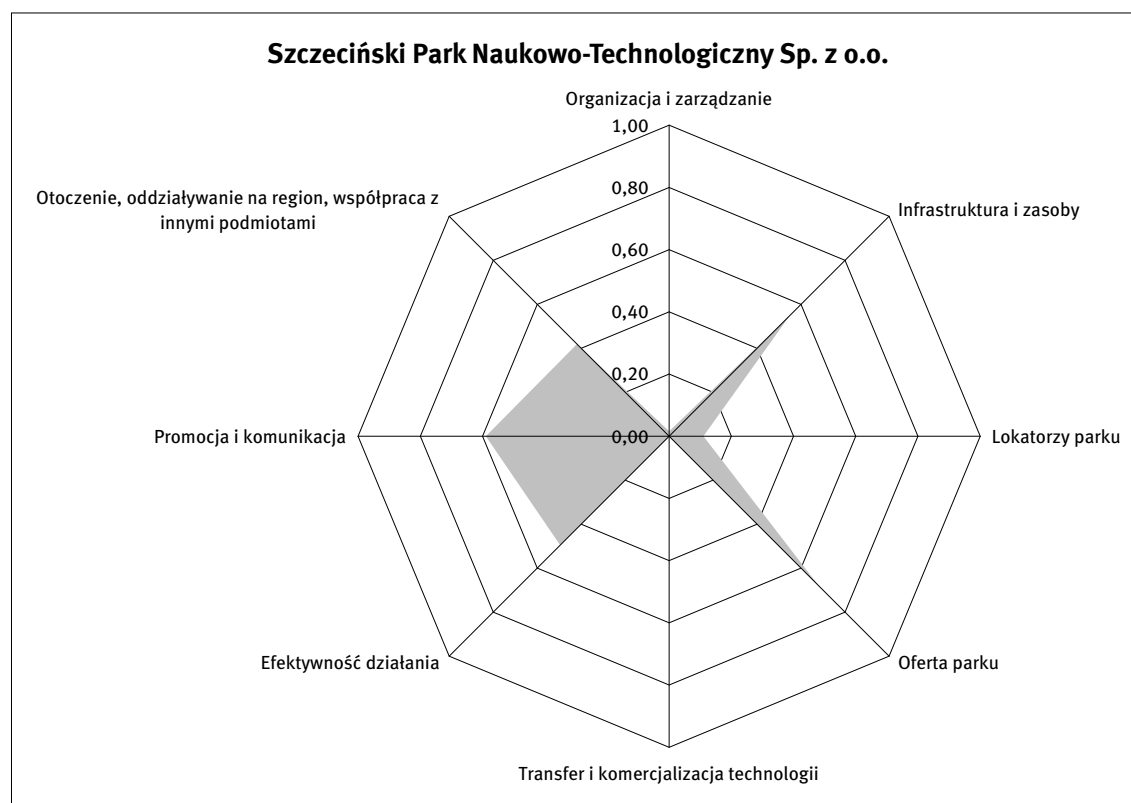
Szczeciński Park Naukowo-Technologiczny Sp. z o.o.

Organizacja i zarządzanie

1,00
0,80
0,60
0,40
0,20
0,00

Infrastruktura i zasoby

Otoczenie, oddziaływanie na region, współpraca z innymi podmiotami

Promocja i komunikacja

Lokatorzy parku

Efektywność działania

Oferta parku

Transfer i komercjalizacja technologii